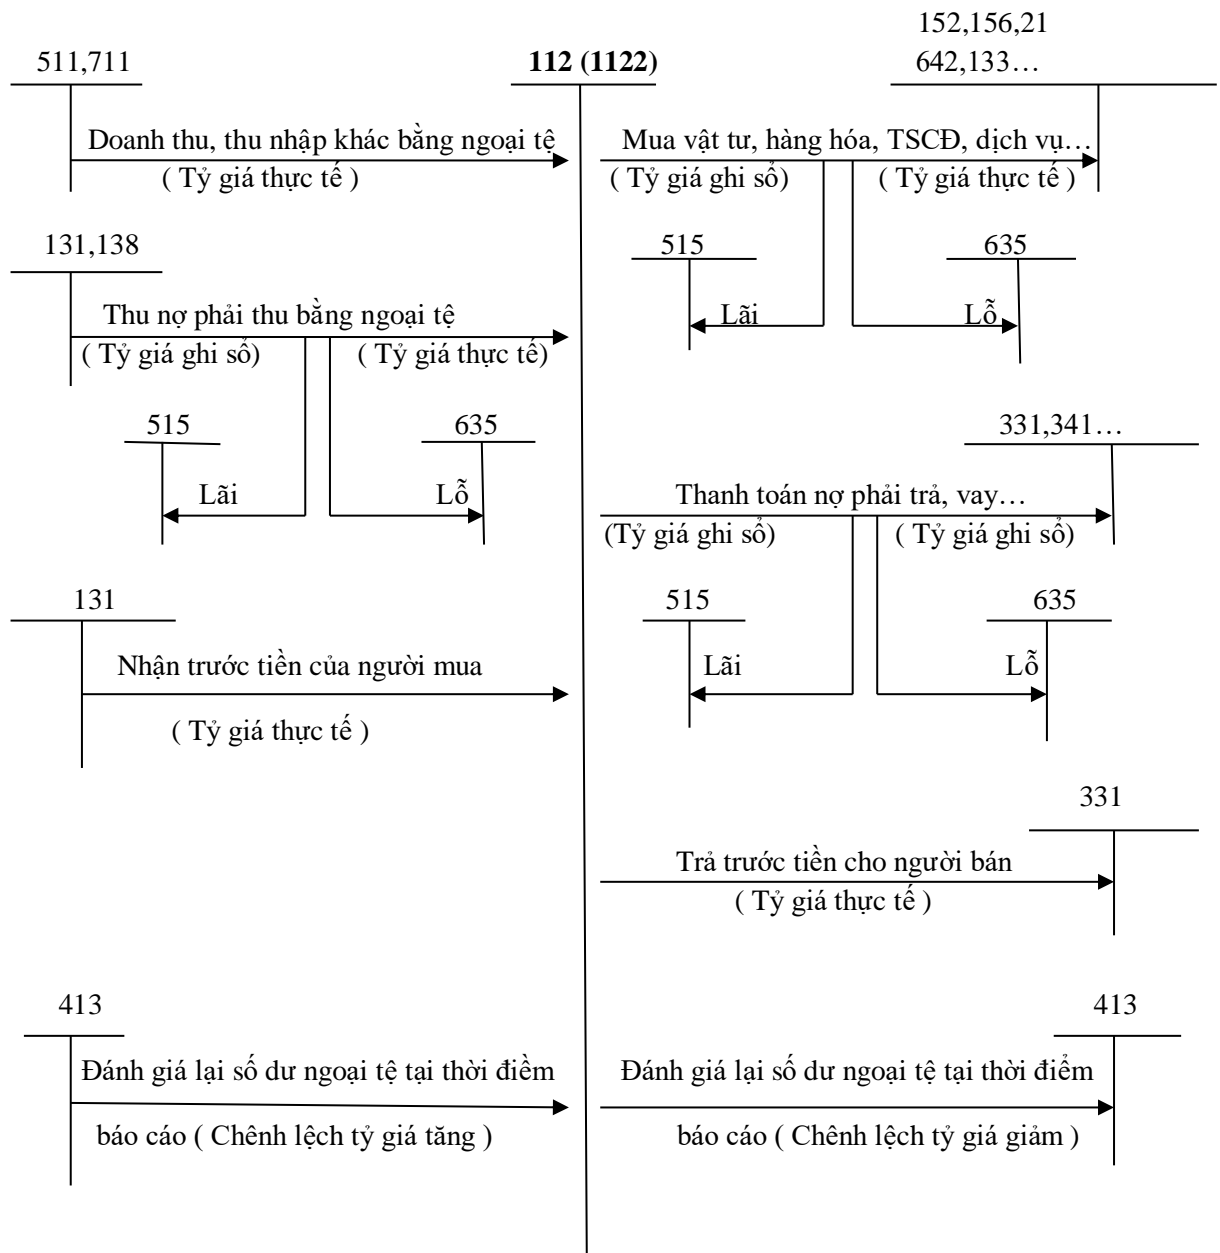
152,156,21
511,711
**112 (1122)**
642,133…

Doanh thu, thu nhập khác bằng ngoại tệ
( Tỷ giá thực tế )

Mua vật tư, hàng hóa, TSCĐ, dịch vụ…
( Tỷ giá ghi sổ)
( Tỷ giá thực tế )

131,138

515
635
Lãi
Lỗ

Thu nợ phải thu bằng ngoại tệ
( Tỷ giá ghi sổ)
( Tỷ giá thực tế)

515
635
Lãi
Lỗ

331,341…

Thanh toán nợ phải trả, vay…
(Tỷ giá ghi sổ)
( Tỷ giá ghi sổ)

131

515
635

Nhận trước tiền của người mua
( Tỷ giá thực tế )

Lãi
Lỗ

331

Trả trước tiền cho người bán
( Tỷ giá thực tế )

413
413

Đánh giá lại số dư ngoại tệ tại thời điểm báo cáo ( Chênh lệch tỷ giá tăng )

Đánh giá lại số dư ngoại tệ tại thời điểm báo cáo ( Chênh lệch tỷ giá giảm )